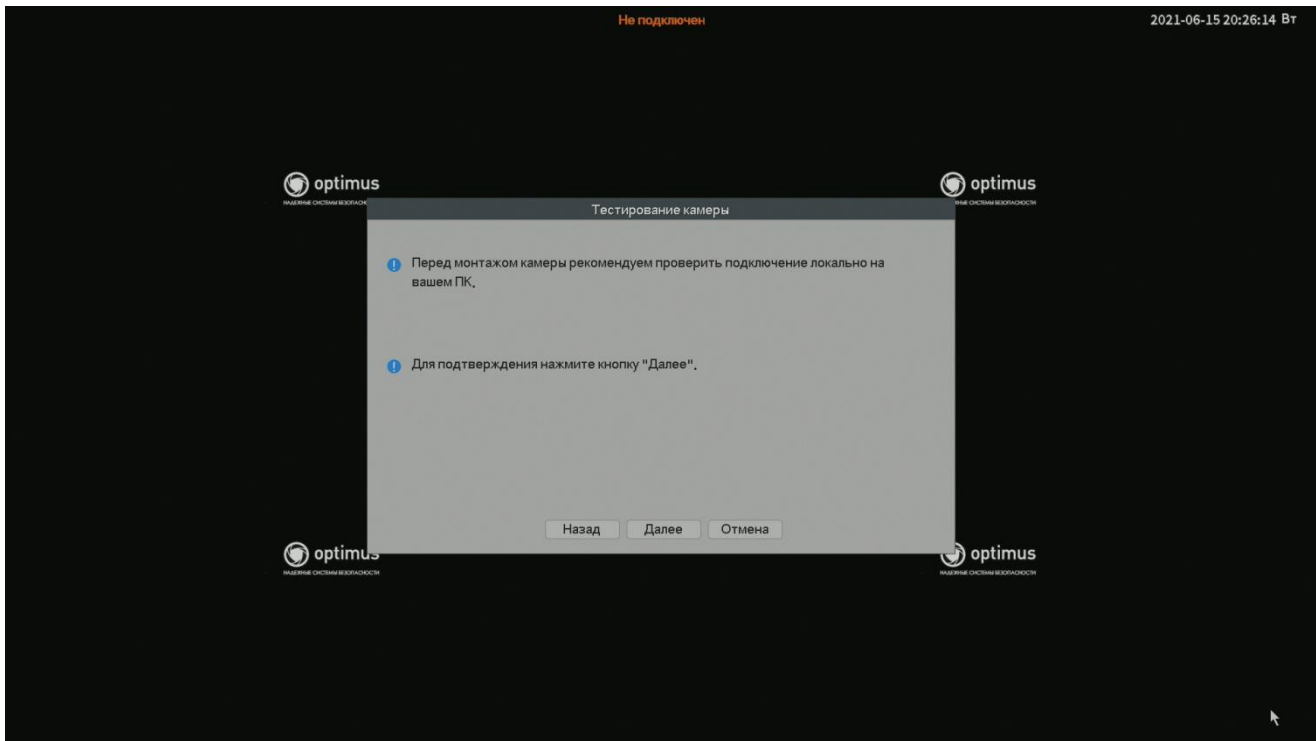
Не подключен

2021-06-15 20:26:14 Вт

optimus
НАДЕЖНЫЕ СИСТЕМЫ БЕЗОПАСНОСТИ

optimus
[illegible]ЫЕ СИСТЕМЫ БЕЗОПАСНОСТИ

Тестирование камеры

Перед монтажом камеры рекомендуем проверить подключение локально на вашем ПК.

Для подтверждения нажмите кнопку "Далее".

Назад Далее Отмена

optimu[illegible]
НАДЕЖНЫЕ СИСТЕМЫ БЕЗОПАСНОСТИ

optimus
НАДЕЖНЫЕ СИСТЕМЫ БЕЗОПАСНОСТИ